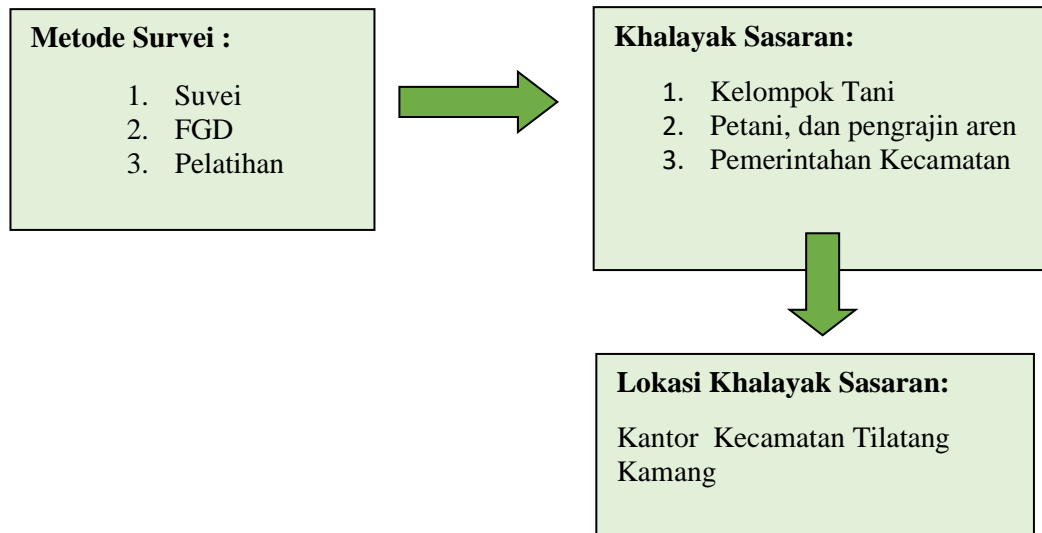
**Metode Survei :**

1. Suvei
2. FGD
3. Pelatihan

**Khalayak Sasaran:**

1. Kelompok Tani
2. Petani, dan pengrajin aren
3. Pemerintahan Kecamatan

**Lokasi Khalayak Sasaran:**

Kantor Kecamatan Tilatang Kamang